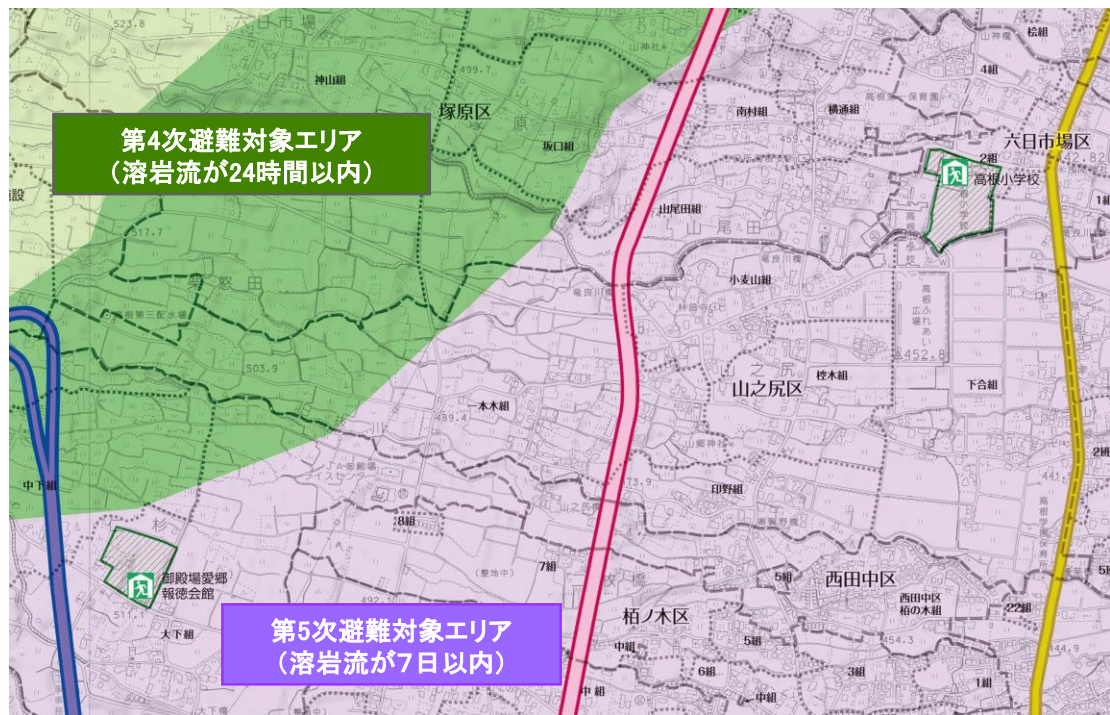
第4次避難対象エリア
（溶岩流が24時間以内）

第5次避難対象エリア
（溶岩流が7日以内）

六日市場
523.8
神山組
499.7
塚原区
坂口組
設
517.7
503.9
中下組
御殿場愛郷
報徳会館
511.1
大下組
8組
7組
492
杉
一本木組
489.4
山尾田組
山尾田
小麦山組
山之尻区
柊木組
印野組
栢ノ木区
中組
6組
5組
西田中区
西田中区
栢の木組
3組
454.3
22組
1組
444.9
南村組
横通組
4組
桧組
六日市場区
2組
442.82
高根小学校
高根ふれあい広場
452.8
下合組
高根